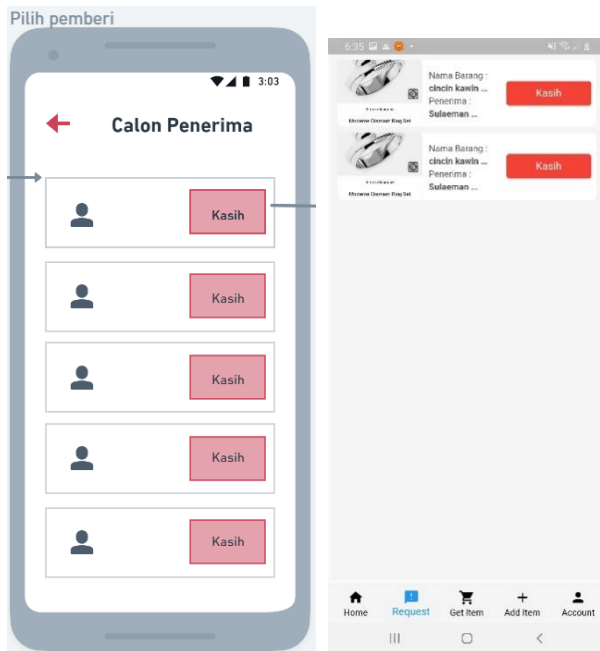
Pilih pemberi

3:03

Calon Penerima

Kasih

Kasih

Kasih

Kasih

Kasih

6:35

Nama Barang :
cincin kawin ...
Penerima :
Sulaeman ...

Kasih

Nama Barang :
cincin kawin ...
Penerima :
Sulaeman ...

Kasih

Home Request Get Item Add Item Account